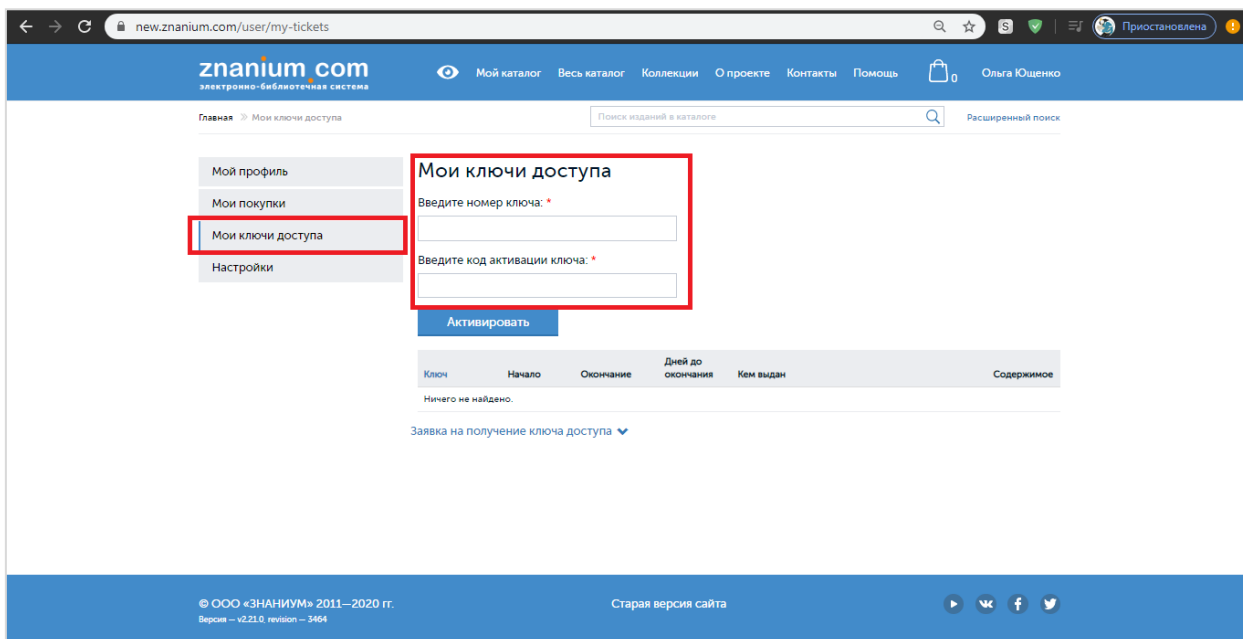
new.znanium.com/user/my-tickets

Приостановлена

znanium.com
электронно-библиотечная система

Мой каталог Весь каталог Коллекции О проекте Контакты Помощь 0 Ольга Ющенко

Главная » Мои ключи доступа

Поиск изданий в каталоге

Расширенный поиск

Мой профиль
Мои покупки
Мои ключи доступа
Настройки

Мои ключи доступа

Введите номер ключа: *

Введите код активации ключа: *

Активировать

| Ключ | Начало | Окончание | Дней до окончания | Кем выдан | Содержимое |
|---|---|---|---|---|---|
| Ничего не найдено. | | | | | |

Заявка на получение ключа доступа

© ООО «ЗНАНИУМ» 2011—2020 гг.
Версия — v2.21.0, revision — 3464

Старая версия сайта